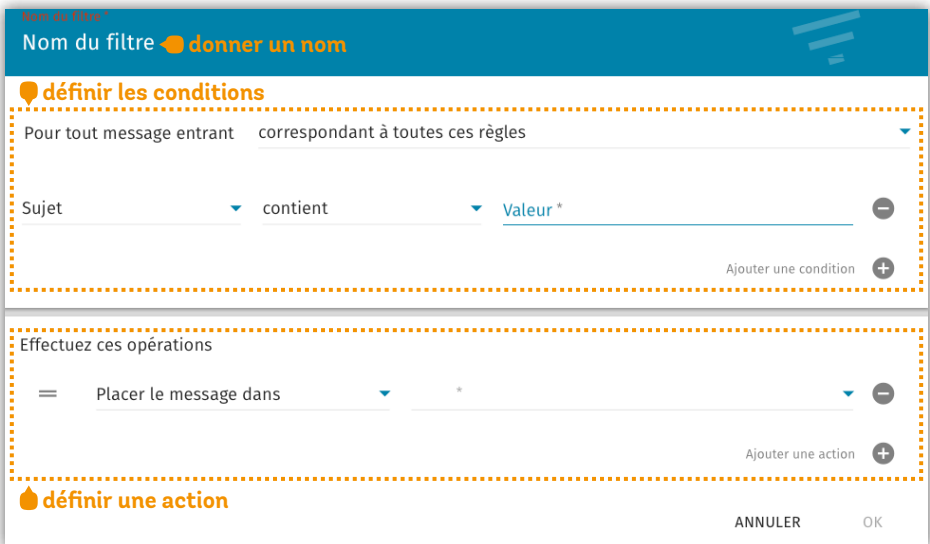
Nom du filtre *

Nom du filtre donner un nom

définir les conditions

Pour tout message entrant correspondant à toutes ces règles

Sujet contient Valeur *

Ajouter une condition

Effectuez ces opérations

Placer le message dans *

Ajouter une action

définir une action

ANNULER OK